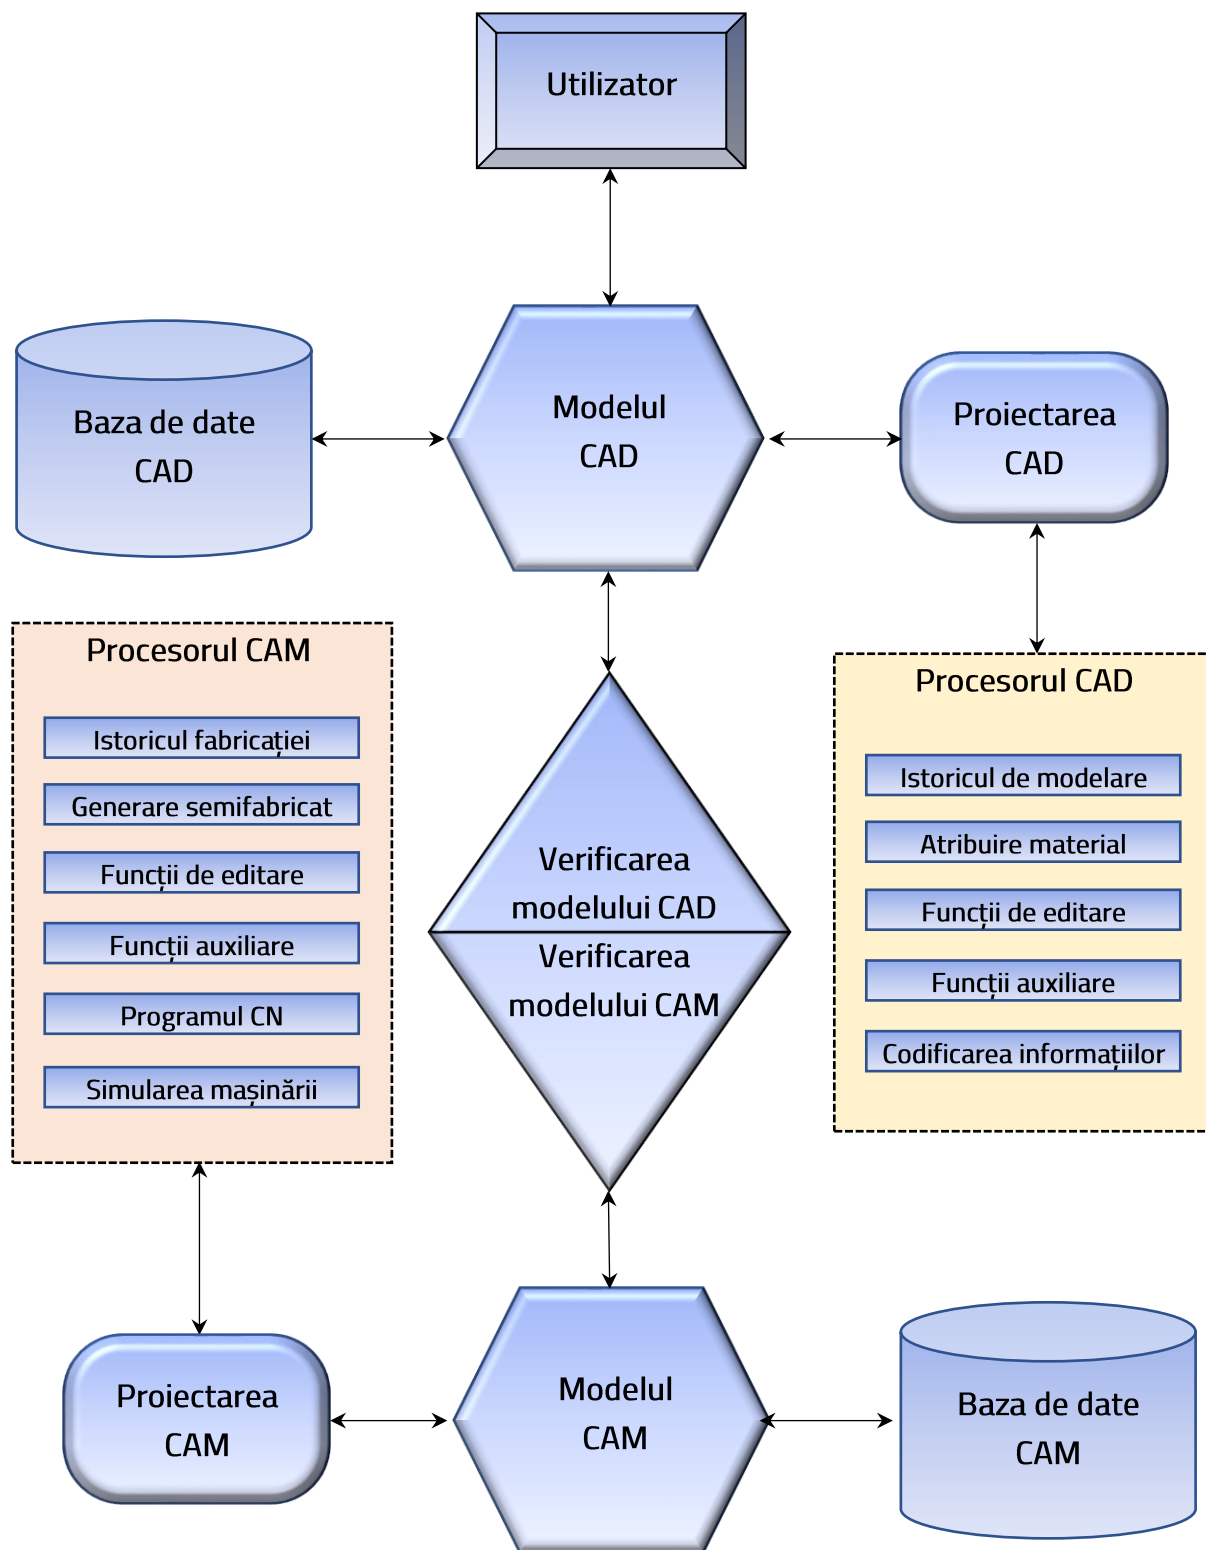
Utilizator

Baza de date CAD

Modelul CAD

Proiectarea CAD

Procesorul CAM

Istoricul fabricației

Generare semifabricat

Funcții de editare

Funcții auxiliare

Programul CN

Simularea mașinării

Verificarea modelului CAD

Verificarea modelului CAM

Procesorul CAD

Istoricul de modelare

Atribuire material

Funcții de editare

Funcții auxiliare

Codificarea informațiilor

Proiectarea CAM

Modelul CAM

Baza de date CAM